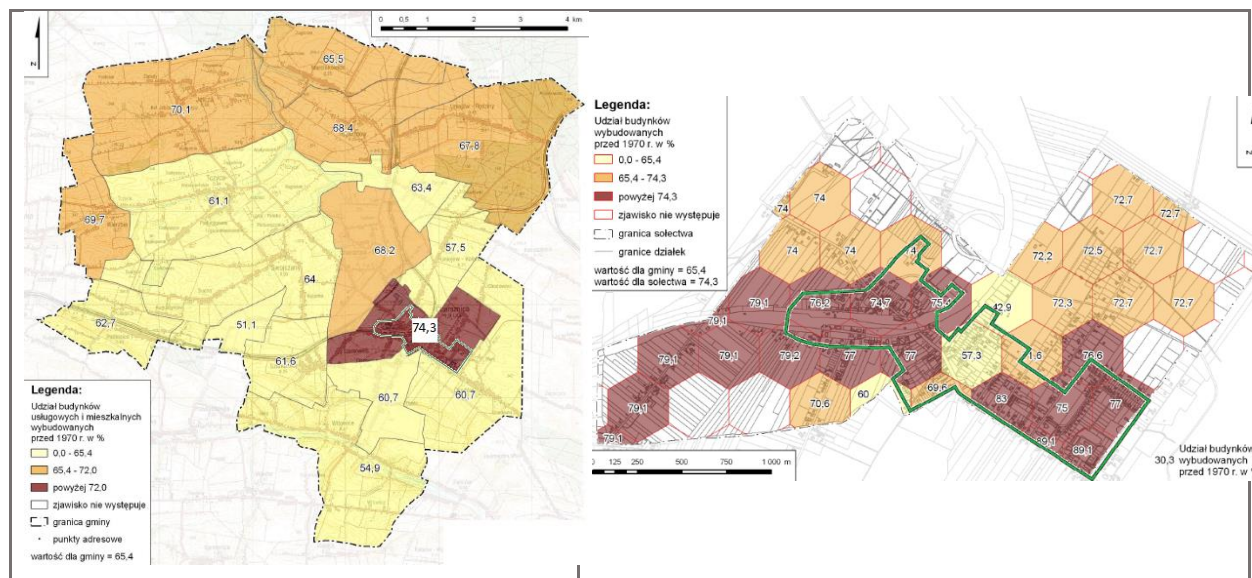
N

0 0,5 1 2 3 4 km

65,5
70,1
68,4
67,8
63,4
61,1
69,7
68,2
57,5
64
62,7
51,1
74,3
61,6
60,7
60,7
54,9

Legenda:
Udział budynków usługowych i mieszkalnych wybudowanych przed 1970 r. w %
0,0 - 65,4
65,4 - 72,0
powyżej 72,0
zjawisko nie występuje
granica gminy
punkty adresowe
wartość dla gminy = 65,4

Legenda:
Udział budynków wybudowanych przed 1970 r. w %
0,0 - 65,4
65,4 - 74,3
powyżej 74,3
zjawisko nie występuje
granica sołectwa
granice działek
wartość dla gminy = 65,4
wartość dla sołectwa = 74,3

74
74
74
74
72,7
72,7
72,2
72,5
72,7
74
79,1
76,2
74,7
75,1
42,9
72,3
72,7
72,7
79,1
79,1
79,1
79,2
77
77
57,3
1,6
76,6
69,6
70,6
60
83
75
77
79,1
89,1
89,1
79,1

0 125 250 500 750 1 000 m

Udział budynków wybudowanych przed 1970 r. w
30,3